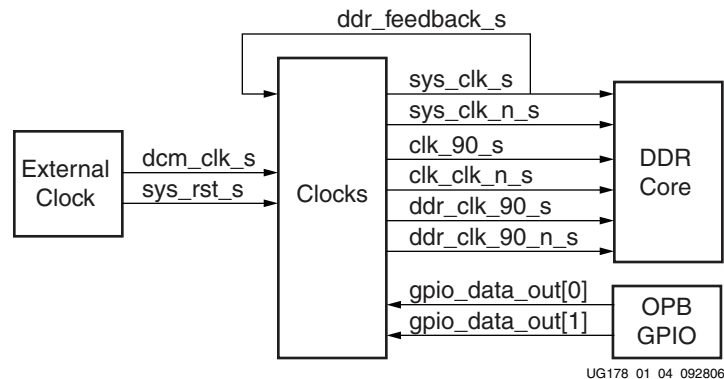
ddr_feedback_s

External Clock

dcm_clk_s

sys_rst_s

Clocks

sys_clk_s

sys_clk_n_s

clk_90_s

clk_clk_n_s

ddr_clk_90_s

ddr_clk_90_n_s

DDR Core

gpio_data_out[0]

gpio_data_out[1]

OPB GPIO

UG178_01_04_092806